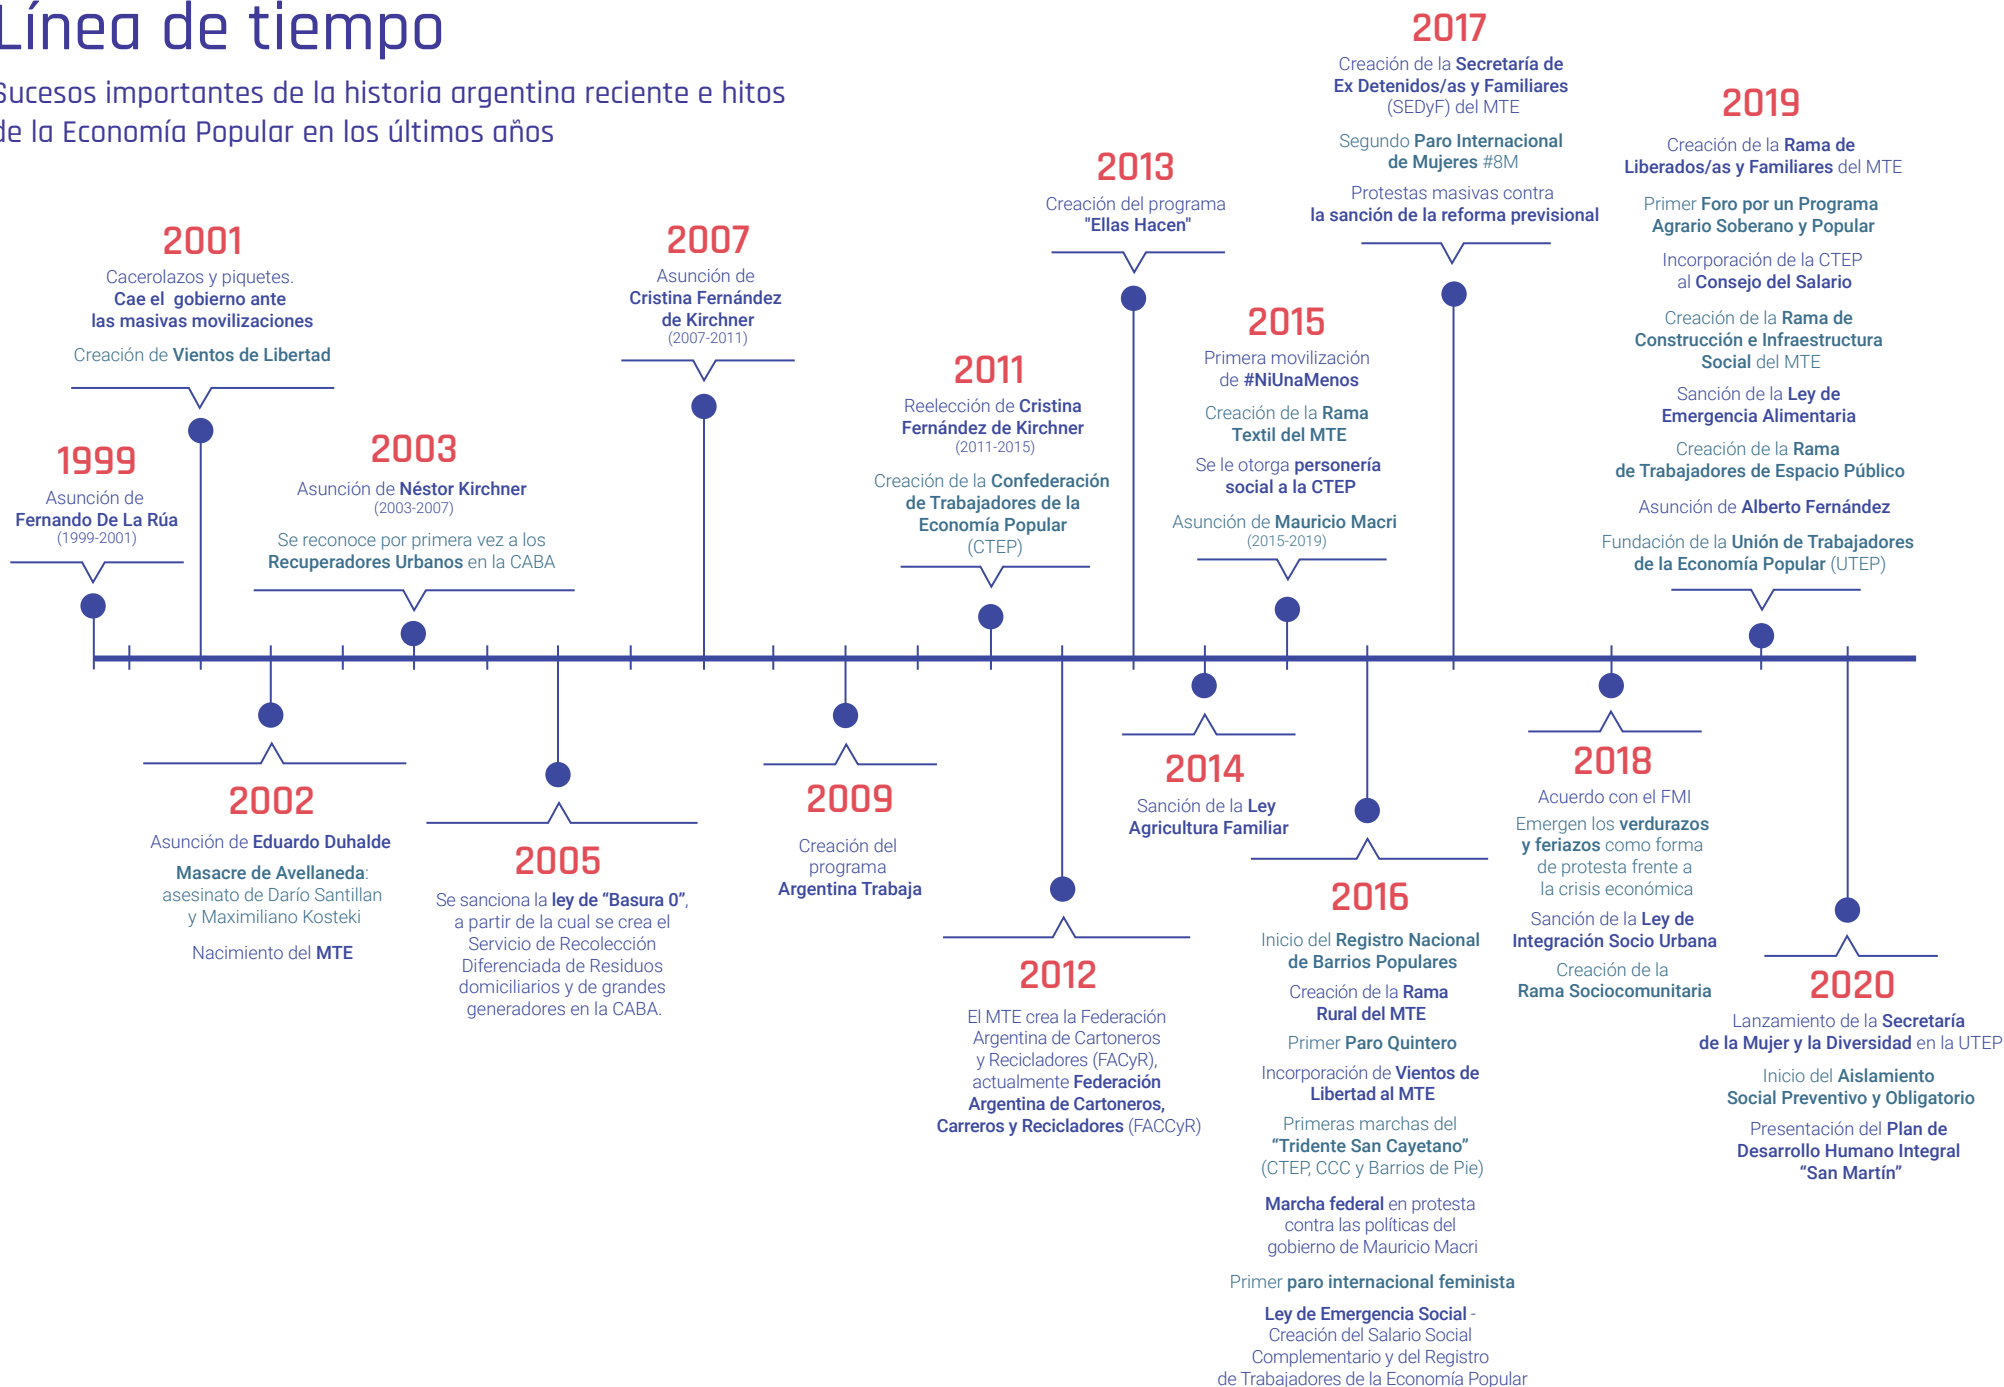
Línea de tiempo

Sucesos importantes de la historia argentina reciente e hitos de la Economía Popular en los últimos años

2017
Creación de la Secretaría de Ex Detenidos/as y Familiares (SEDyF) del MTE

Segundo Paro Internacional de Mujeres #8M

Protestas masivas contra la sanción de la reforma previsional

2019
Creación de la Rama de Liberados/as y Familiares del MTE

Primer Foro por un Programa Agrario Soberano y Popular

Incorporación de la CTEP al Consejo del Salario

Creación de la Rama de Construcción e Infraestructura Social del MTE

Sanción de la Ley de Emergencia Alimentaria

Creación de la Rama de Trabajadores de Espacio Público

Asunción de Alberto Fernández

Fundación de la Unión de Trabajadores de la Economía Popular (UTEP)

2013
Creación del programa "Ellas Hacen"

2001
Cacerolazos y piquetes. Cae el gobierno ante las masivas movilizaciones

Creación de Vientos de Libertad

2007
Asunción de Cristina Fernández de Kirchner
(2007-2011)

2015
Primera movilización de #NiUnaMenos

Creación de la Rama Textil del MTE

Se le otorga personería social a la CTEP

Asunción de Mauricio Macri
(2015-2019)

2011
Reelección de Cristina Fernández de Kirchner
(2011-2015)

Creación de la Confederación de Trabajadores de la Economía Popular (CTEP)

1999
Asunción de Fernando De La Rúa
(1999-2001)

2003
Asunción de Néstor Kirchner
(2003-2007)

Se reconoce por primera vez a los Recuperadores Urbanos en la CABA

2002
Asunción de Eduardo Duhalde

Masacre de Avellaneda: asesinato de Darío Santillan y Maximiliano Kosteki

Nacimiento del MTE

2005
Se sanciona la ley de "Basura 0", a partir de la cual se crea el Servicio de Recolección Diferenciada de Residuos domiciliarios y de grandes generadores en la CABA.

2009
Creación del programa Argentina Trabaja

2014
Sanción de la Ley Agricultura Familiar

2012
El MTE crea la Federación Argentina de Cartoneros y Recicladores (FACyR), actualmente Federación Argentina de Cartoneros, Carreros y Recicladores (FACCyR)

2016
Inicio del Registro Nacional de Barrios Populares

Creación de la Rama Rural del MTE

Primer Paro Quintero

Incorporación de Vientos de Libertad al MTE

Primeras marchas del "Tridente San Cayetano" (CTEP, CCC y Barrios de Pie)

Marcha federal en protesta contra las políticas del gobierno de Mauricio Macri

Primer paro internacional feminista

Ley de Emergencia Social - Creación del Salario Social Complementario y del Registro de Trabajadores de la Economía Popular

2018
Acuerdo con el FMI

Emergen los verdurazos y feriazos como forma de protesta frente a la crisis económica

Sanción de la Ley de Integración Socio Urbana

Creación de la Rama Sociocomunitaria

2020
Lanzamiento de la Secretaría de la Mujer y la Diversidad en la UTEP

Inicio del Aislamiento Social Preventivo y Obligatorio

Presentación del Plan de Desarrollo Humano Integral "San Martín"